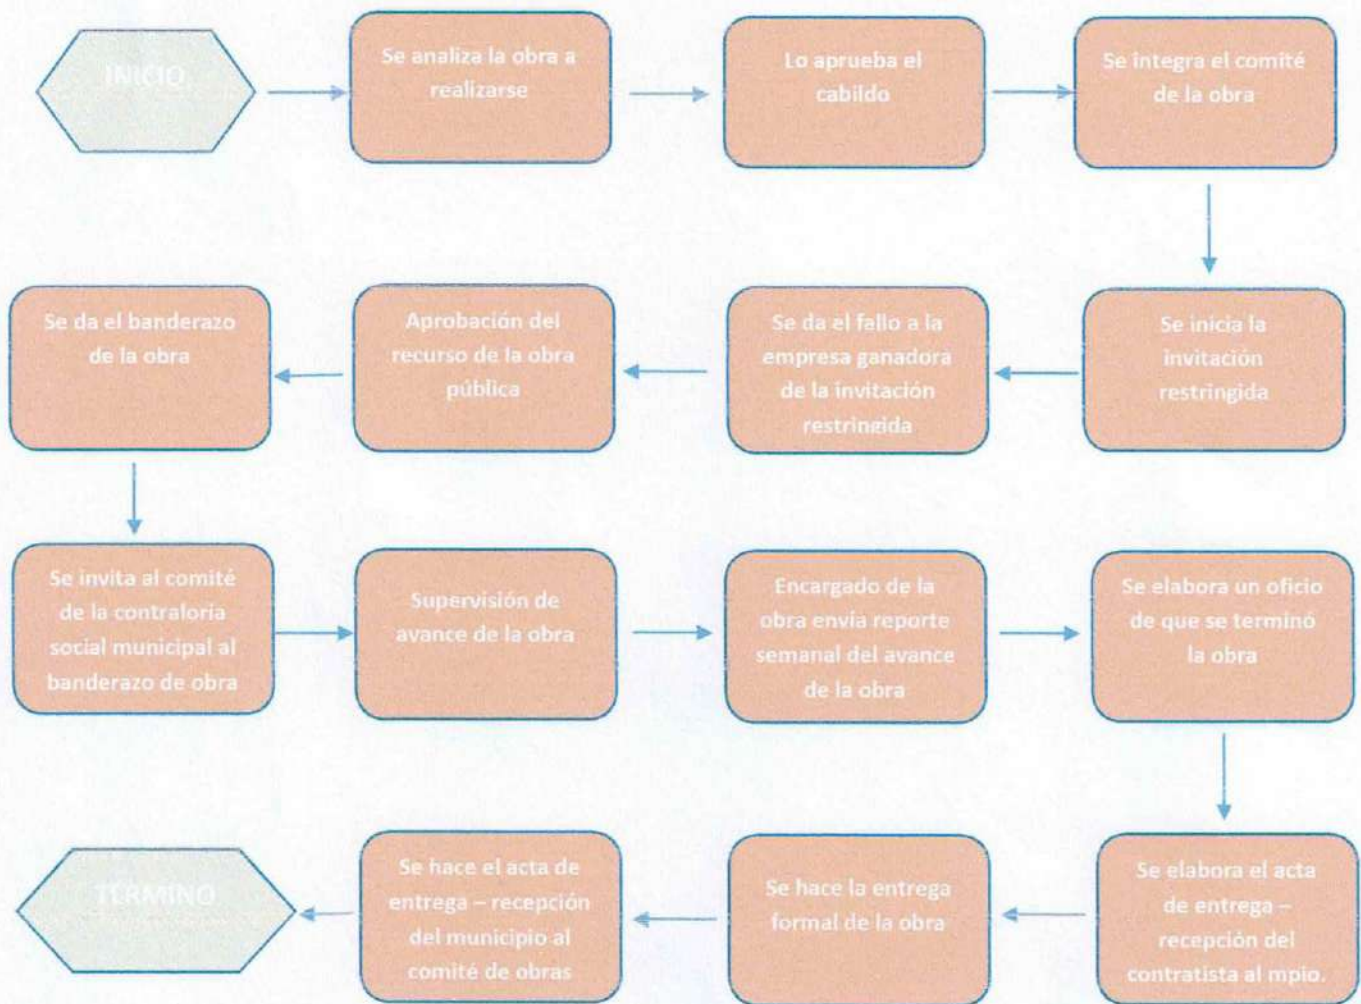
INICIO

Se analiza la obra a realizarse

Lo aprueba el cabildo

Se integra el comité de la obra

Se inicia la invitación restringida

Se da el fallo a la empresa ganadora de la invitación restringida

Aprobación del recurso de la obra pública

Se da el banderazo de la obra

Se invita al comité de la contraloría social municipal al banderazo de obra

Supervisión de avance de la obra

Encargado de la obra envía reporte semanal del avance de la obra

Se elabora un oficio de que se terminó la obra

Se elabora el acta de entrega – recepción del contratista al mpio.

Se hace la entrega formal de la obra

Se hace el acta de entrega – recepción del municipio al comité de obras

TERMINO